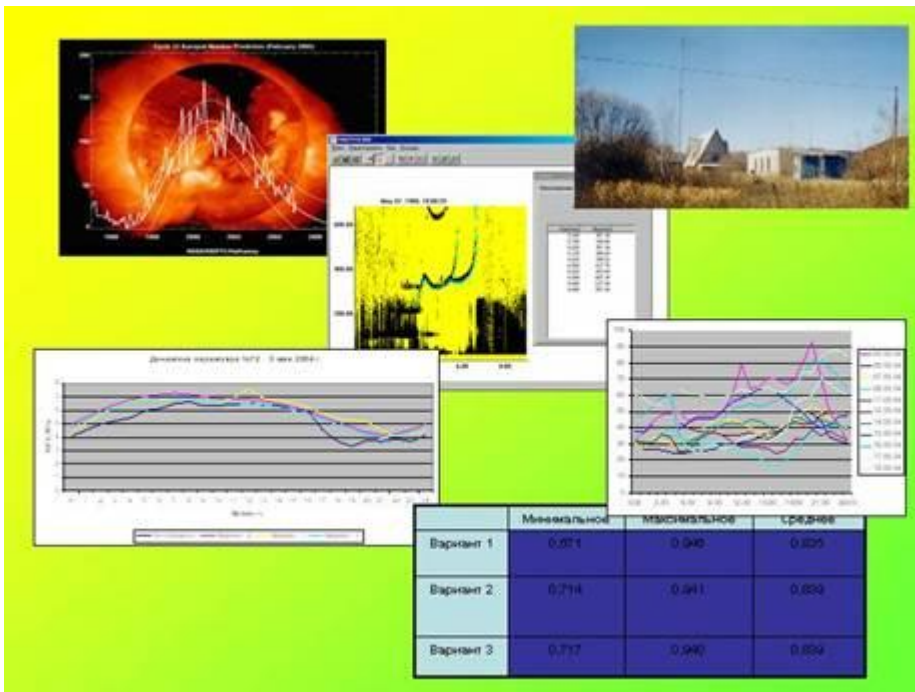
Cycle 23 Sunspot Number Prediction (February 2004)

NASA/NSSTC/Hathaway

May 07, 1998, 19:00:55

Динамика параметра №2 (3 мая 2004 г.)

|  | Минимальное | Максимальное | Среднее |
|---|---|---|---|
| Вариант 1 | 0,671 | 0,946 | 0,835 |
| Вариант 2 | 0,714 | 0,941 | 0,839 |
| Вариант 3 | 0,717 | 0,940 | 0,839 |